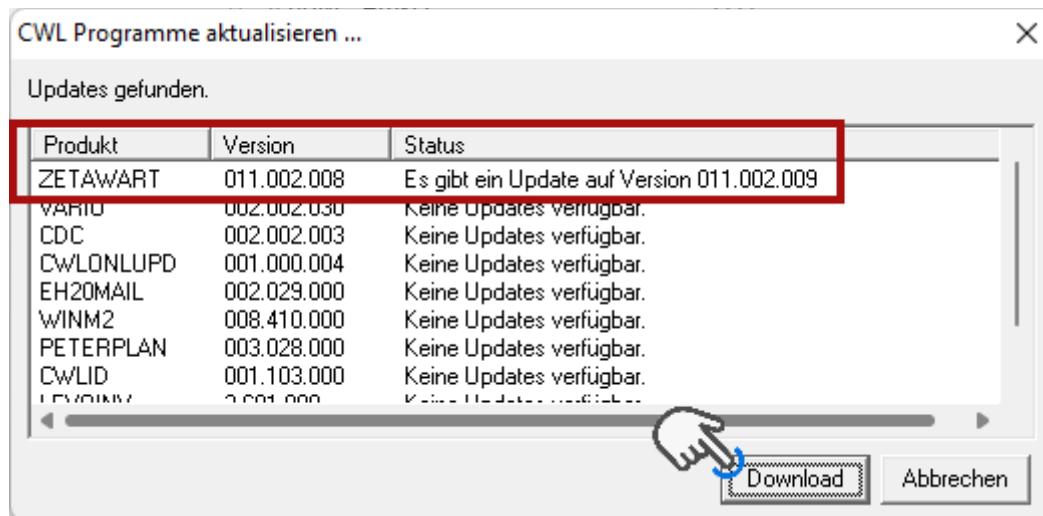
CWL Programme aktualisieren ...

Updates gefunden.

| Produkt | Version | Status |
|---|---|---|
| ZETAWART | 011.002.008 | Es gibt ein Update auf Version 011.002.009 |
| VARIO | 002.002.030 | Keine Updates verfügbar. |
| CDC | 002.002.003 | Keine Updates verfügbar. |
| CWLONLUPD | 001.000.004 | Keine Updates verfügbar. |
| EH20MAIL | 002.029.000 | Keine Updates verfügbar. |
| WINM2 | 008.410.000 | Keine Updates verfügbar. |
| PETERPLAN | 003.028.000 | Keine Updates verfügbar. |
| CWLID | 001.103.000 | Keine Updates verfügbar. |
| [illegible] | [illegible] | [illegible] |

Download Abbrechen